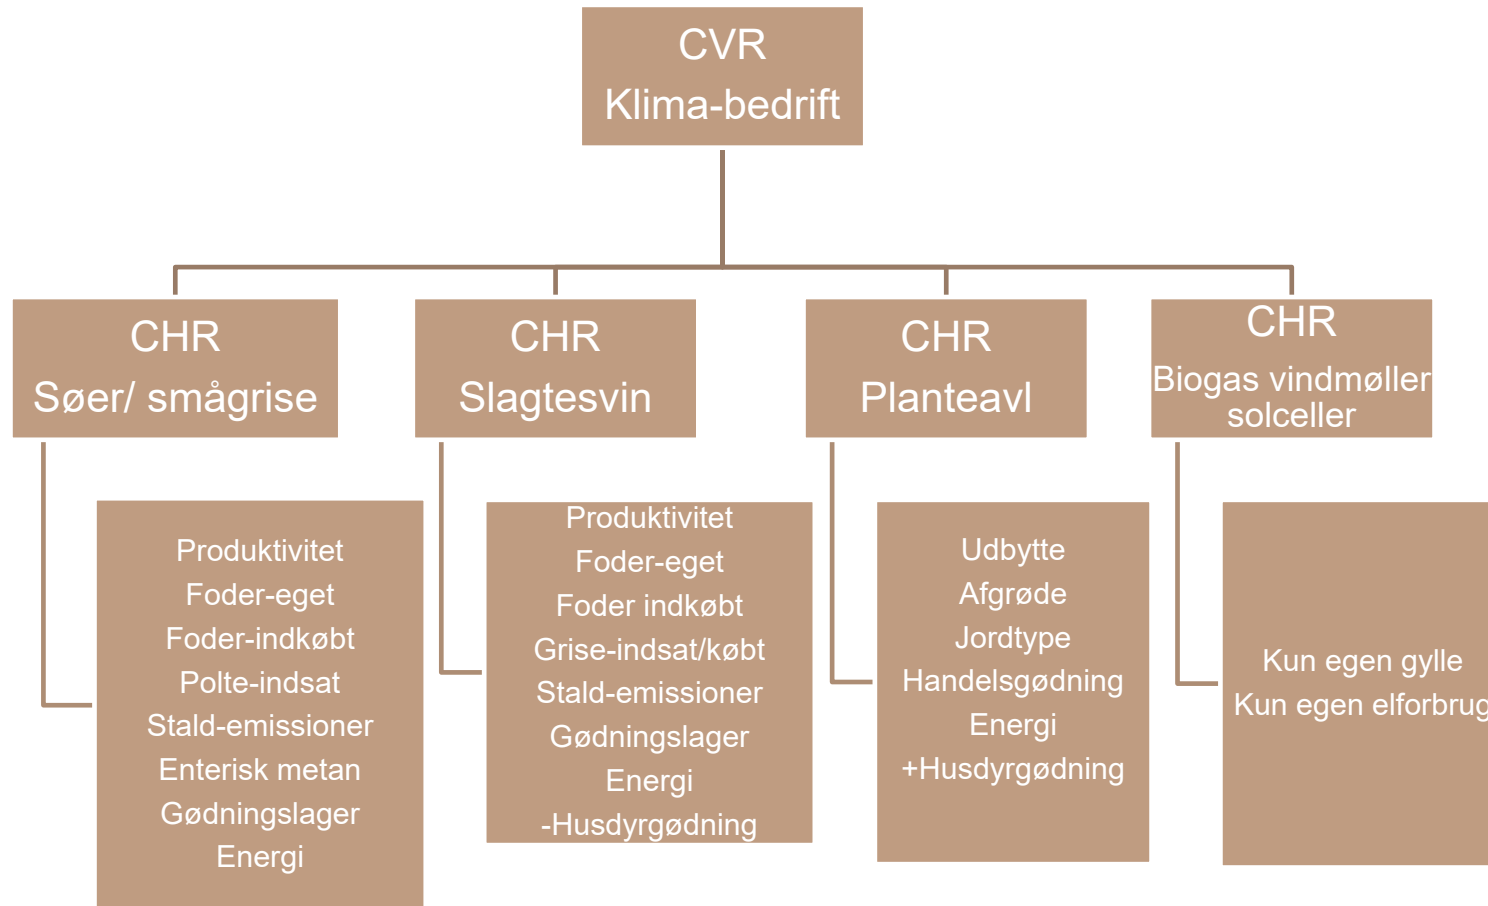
CVR
Klima-bedrift

CHR
Søer/ smågrise

CHR
Slagtesvin

CHR
Planteavl

CHR
Biogas vindmøller solceller

Produktivitet
Foder-eget
Foder-indkøbt
Polte-indsat
Stald-emissioner
Enterisk metan
Gødningslager
Energi

Produktivitet
Foder-eget
Foder indkøbt
Grise-indsat/købt
Stald-emissioner
Gødningslager
Energi
-Husdyrgødning

Udbytte
Afgrøde
Jordtype
Handelsgødning
Energi
+Husdyrgødning

Kun egen gylle
Kun egen elforbrug